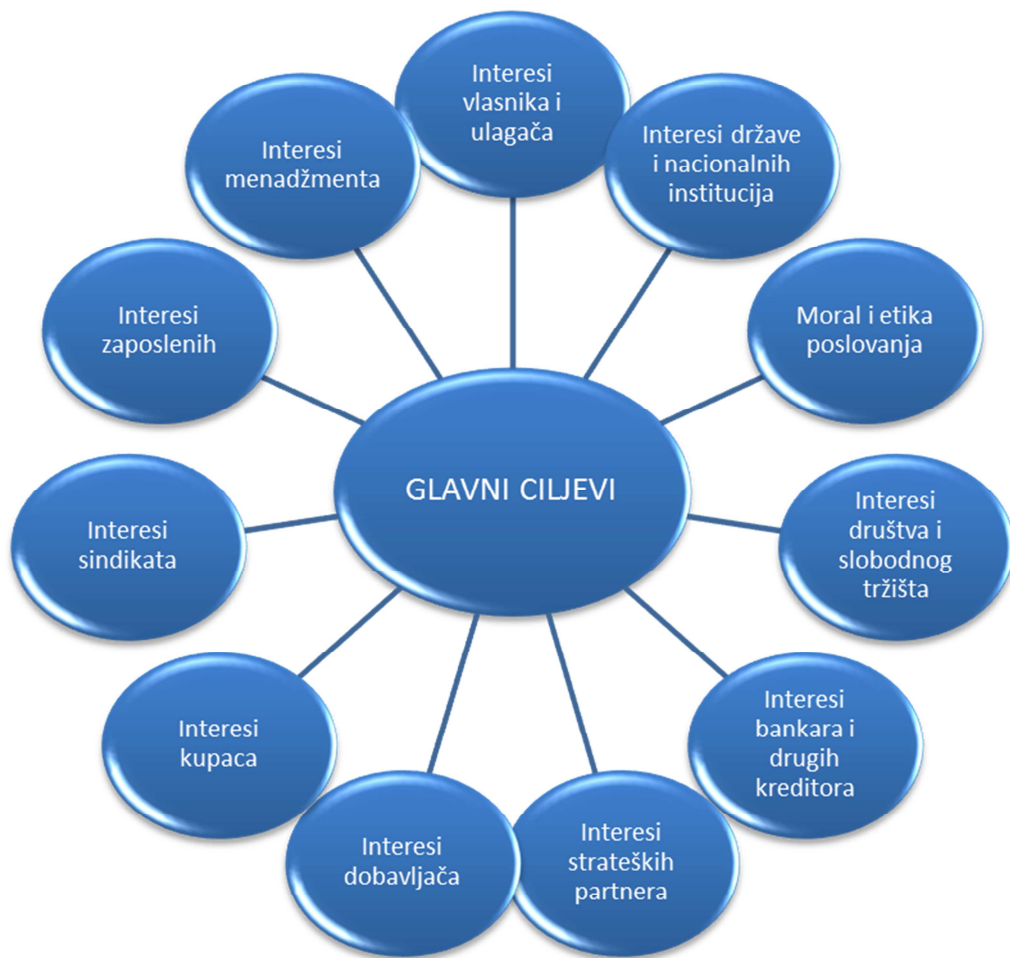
Interesi vlasnika i ulagača

Interesi države i nacionalnih institucija

Interesi menadžmenta

Interesi zaposlenih

Moral i etika poslovanja

GLAVNI CILJEVI

Interesi sindikata

Interesi društva i slobodnog tržišta

Interesi kupaca

Interesi bankara i drugih kreditora

Interesi dobavljača

Interesi strateških partnera